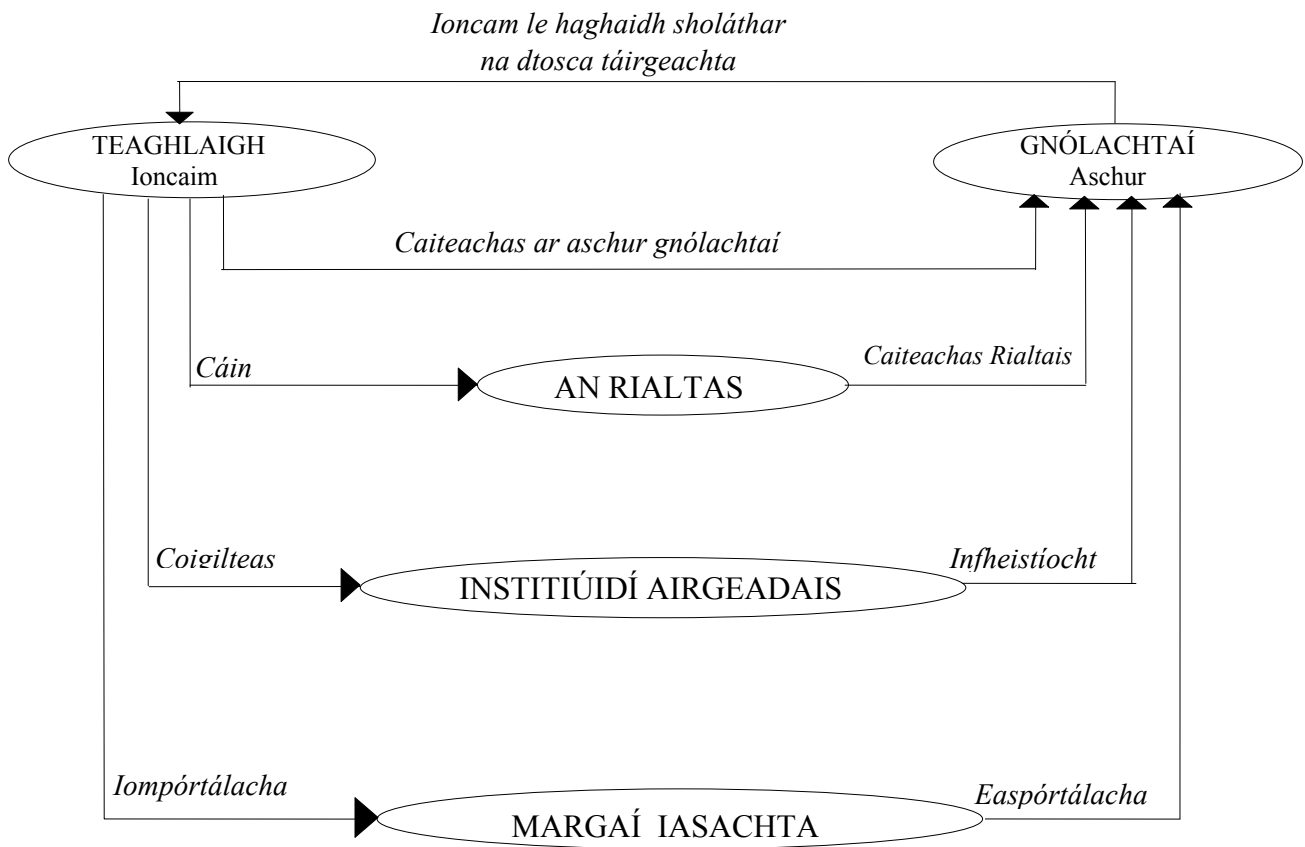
Ioncam le haghaidh sholáthar na dtosca táirgeachta

TEAGHLAIGH
Ioncaim

GNÓLACHTAÍ
Aschur

Caiteachas ar aschur gnólachtaí

Cáin

AN RIALTAS

Caiteachas Rialtais

Coigilteas

INSTITIÚIDÍ AIRGEADAIS

Infheistíocht

Iompórtálacha

MARGAÍ IASACHTA

Easpórtálacha